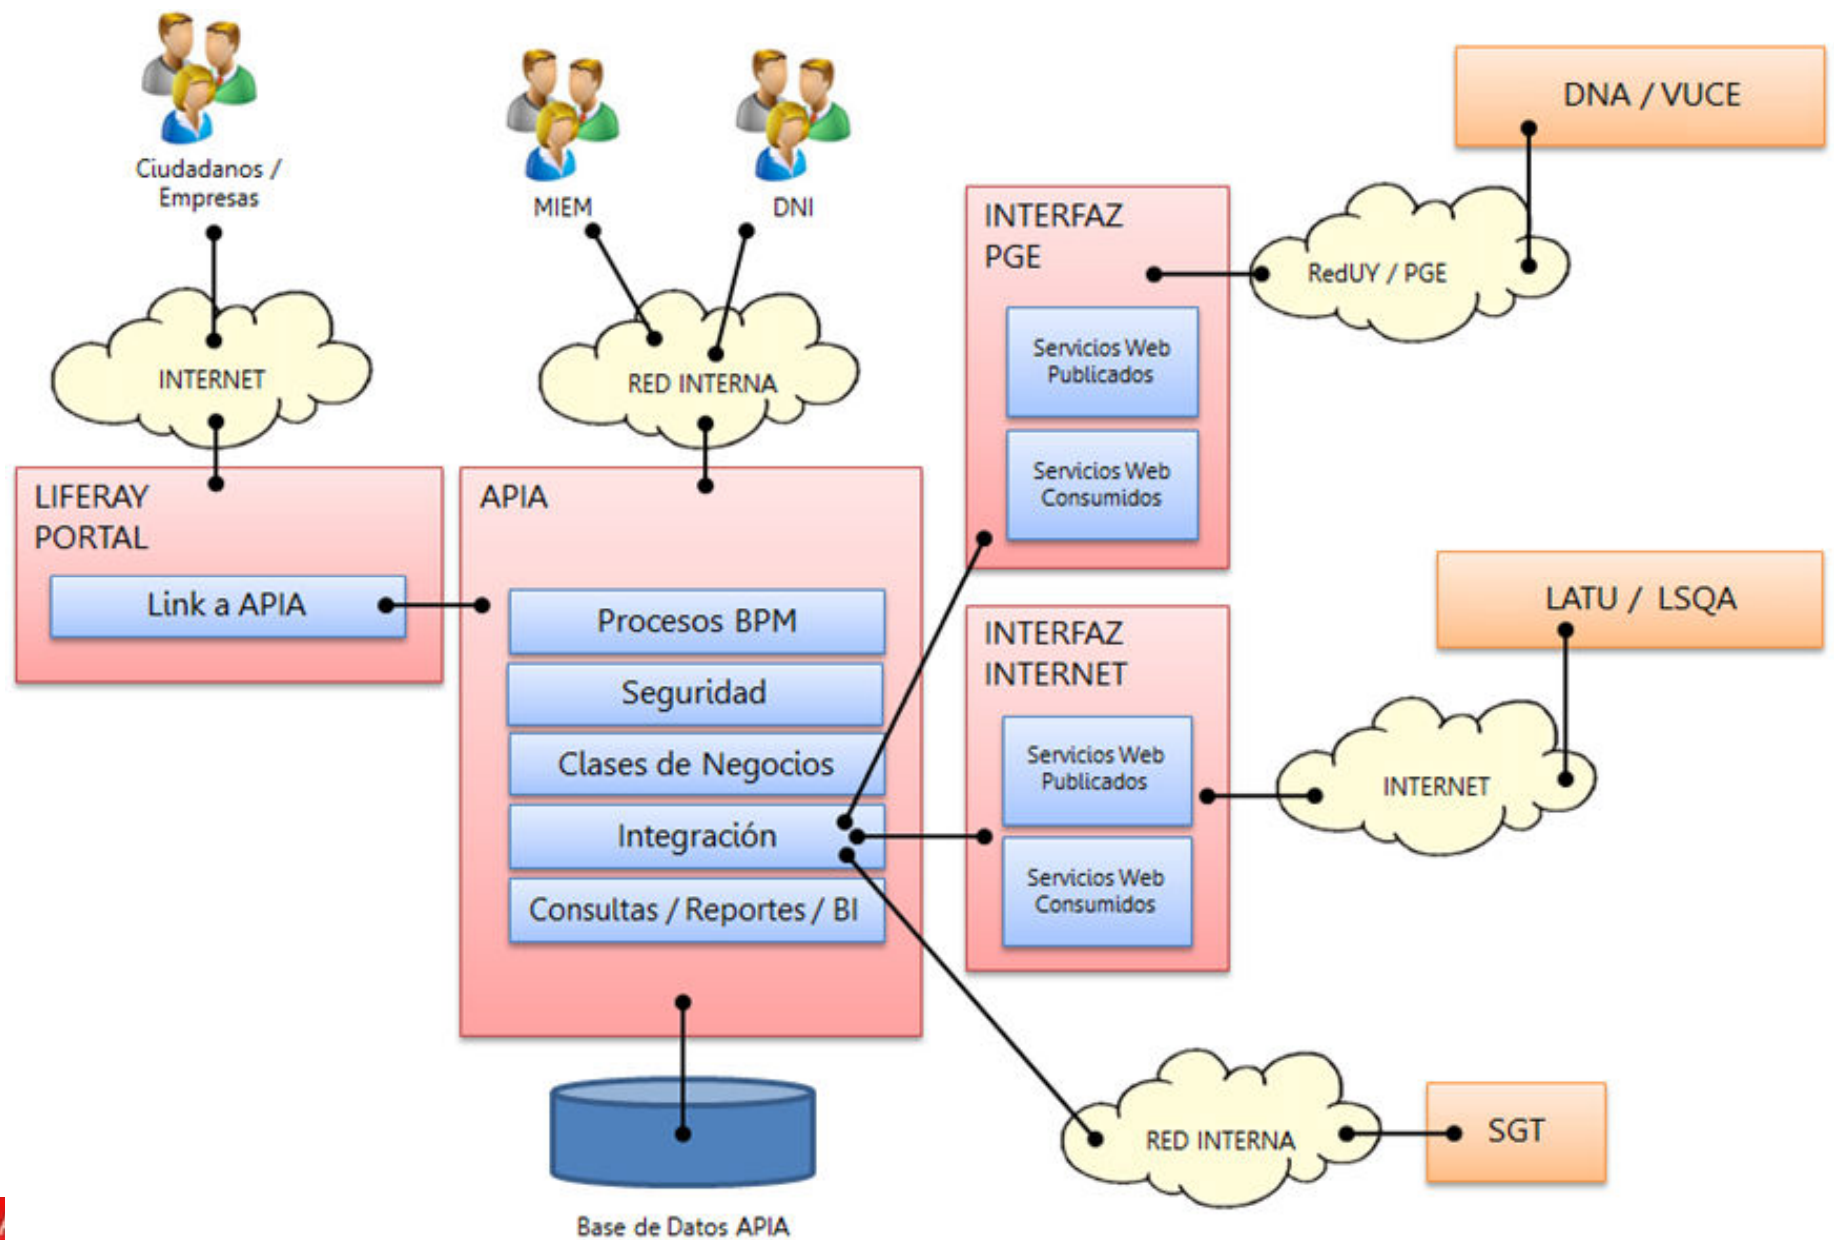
Ciudadanos / Empresas

MIEM

DNI

DNA / VUCE

INTERFAZ PGE

RedUY / PGE

INTERNET

RED INTERNA

Servicios Web Publicados

Servicios Web Consumidos

LIFERAY PORTAL

Link a APIA

APIA

Procesos BPM

Seguridad

Clases de Negocios

Integración

Consultas / Reportes / BI

INTERFAZ INTERNET

Servicios Web Publicados

Servicios Web Consumidos

LATU / LSQA

INTERNET

RED INTERNA

SGT

Base de Datos APIA